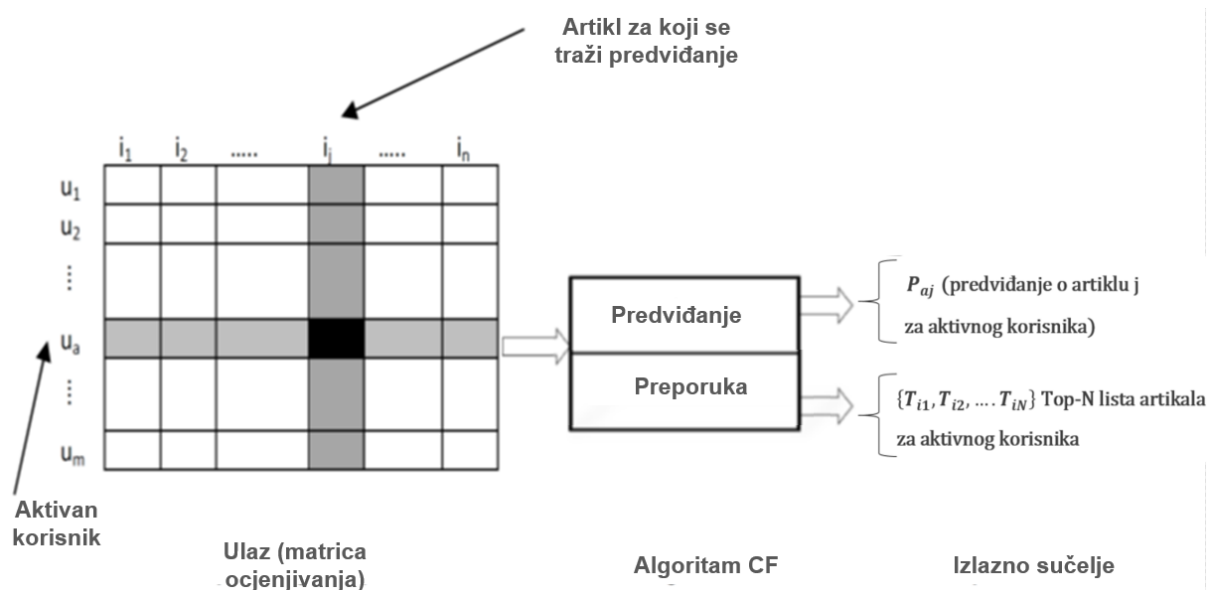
Artikl za koji se traži predviđanje

$i_1$ $i_2$ ..... $i_j$ ..... $i_n$

$u_1$
$u_2$
⋮
$u_a$
⋮
$u_m$

Predviđanje

Preporuka

$P_{aj}$ (predviđanje o artiklu j za aktivnog korisnika)

$\{T_{i1}, T_{i2}, \ldots. T_{iN}\}$ Top-N lista artikala za aktivnog korisnika

Aktivan korisnik

Ulaz (matrica ocjenjivanja)

Algoritam CF

Izlazno sučelje